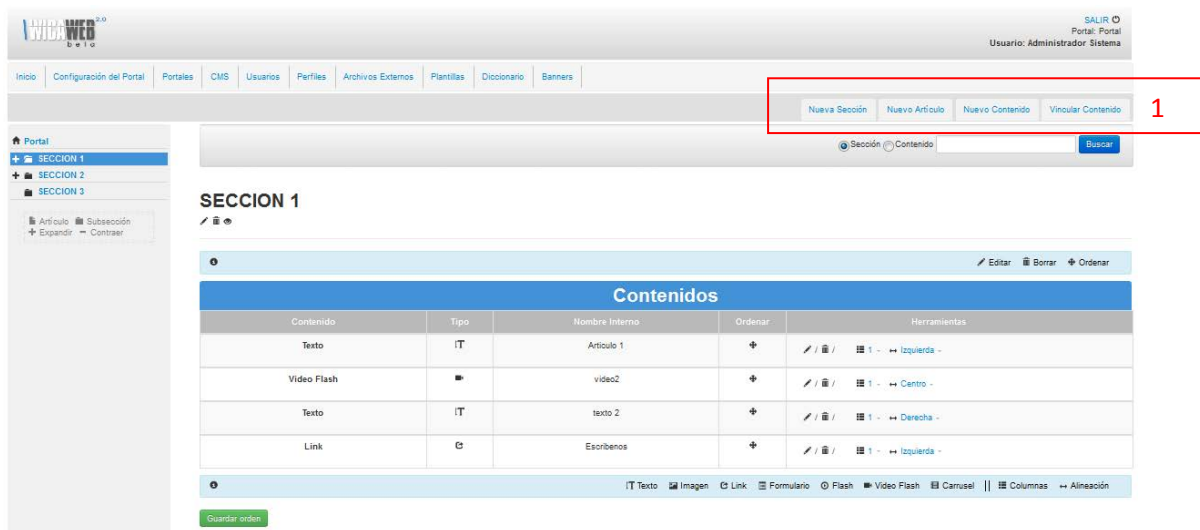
WICAWEB 2.0 belo

SALIR
Portal: Portal
Usuario: Administrador Sistema

Inicio | Configuración del Portal | Portales | CMS | Usuarios | Perfiles | Archivos Externos | Plantillas | Diccionario | Banners

Nueva Sección | Nuevo Artículo | Nuevo Contenido | Vincular Contenido

1

Portal
SECCION 1
SECCION 2
SECCION 3

Artículo Subsección
Expandir Contraer

Sección Contenido Buscar

SECCION 1

Editar Borrar Ordenar

Contenidos

| Contenido | Tipo | Nombre Interno | Ordenar | Herramientas |
|---|---|---|---|---|
| Texto | | Articulo 1 | | / / 1 - Izquierda - |
| Video Flash | | video2 | | / / 1 - Centro - |
| Texto | | texto 2 | | / / 1 - Derecha - |
| Link | | Escribenos | | / / 1 - Izquierda - |

Texto Imagen Link Formulario Flash Video Flash Carrusel || Columnas Alineación

Guardar orden